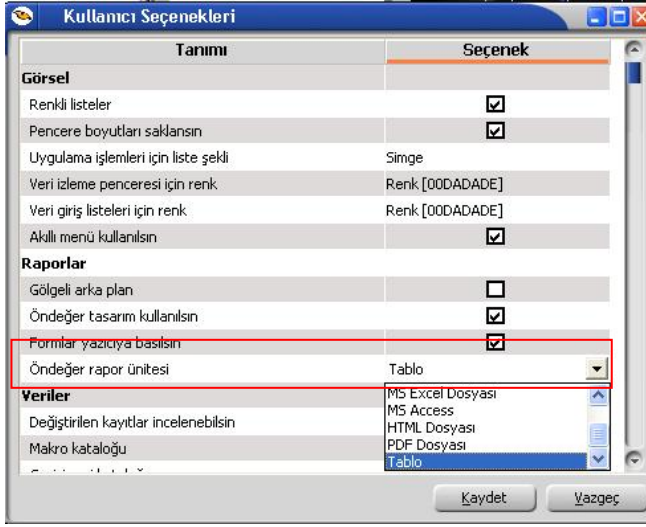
Kullanıcı Seçenekleri

| Tanımı | Seçenek |
|---|---|
| Görsel | |
| Renkli listeler | ☑ |
| Pencere boyutları saklansın | ☑ |
| Uygulama işlemleri için liste şekli | Simge |
| Veri izleme penceresi için renk | Renk [00DADADE] |
| Veri giriş listeleri için renk | Renk [00DADADE] |
| Akıllı menü kullanılsın | ☑ |
| Raporlar | |
| Gölgeli arka plan | ☐ |
| Öndeğer tasarım kullanılsın | ☑ |
| Formlar yazıcıya basılsın | ☑ |
| Öndeğer rapor ünitesi | Tablo |
| Veriler | |
| Değiştirilen kayıtlar incelenebilsin | |
| Makro kataloğu | |
| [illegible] | |

MS Excel Dosyası
MS Access
HTML Dosyası
PDF Dosyası
Tablo

Kaydet
Vazgeç